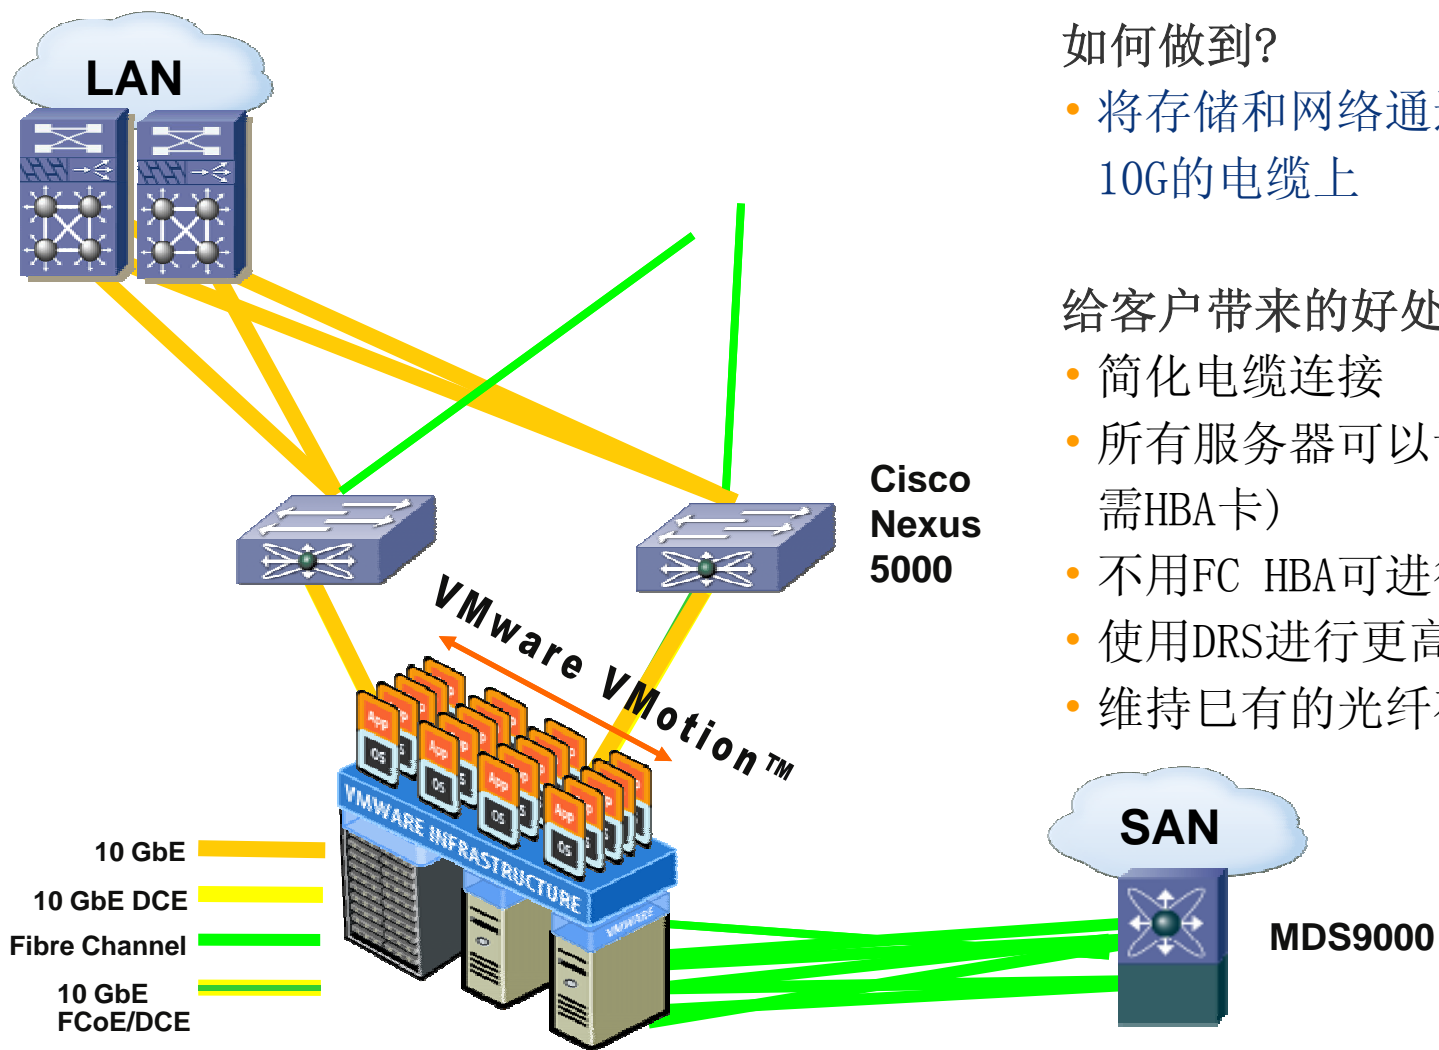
LAN

如何做到?
• 将存储和网络通
10G的电缆上

给客户带来的好处
• 简化电缆连接
• 所有服务器可以
需HBA卡)
• 不用FC HBA可进
• 使用DRS进行更高
• 维持已有的光纤

Cisco Nexus 5000

VMware VMotion™

App OS

VMWARE INFRASTRUCTURE

10 GbE
10 GbE DCE
Fibre Channel
10 GbE FCoE/DCE

SAN

MDS9000